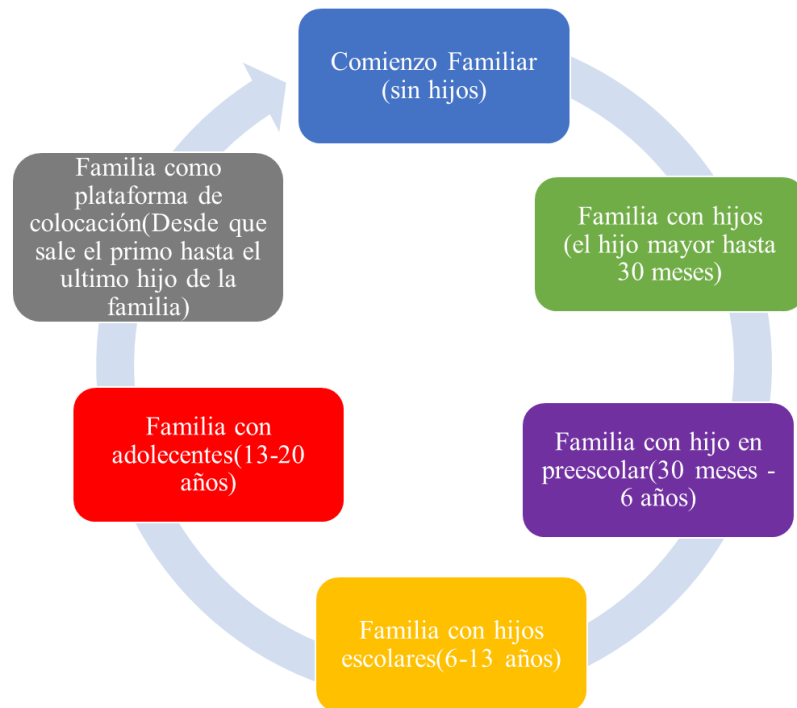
Comienzo Familiar (sin hijos)

Familia con hijos (el hijo mayor hasta 30 meses)

Familia con hijo en preescolar(30 meses - 6 años)

Familia con hijos escolares(6-13 años)

Familia con adolecentes(13-20 años)

Familia como plataforma de colocación(Desde que sale el primo hasta el ultimo hijo de la familia)